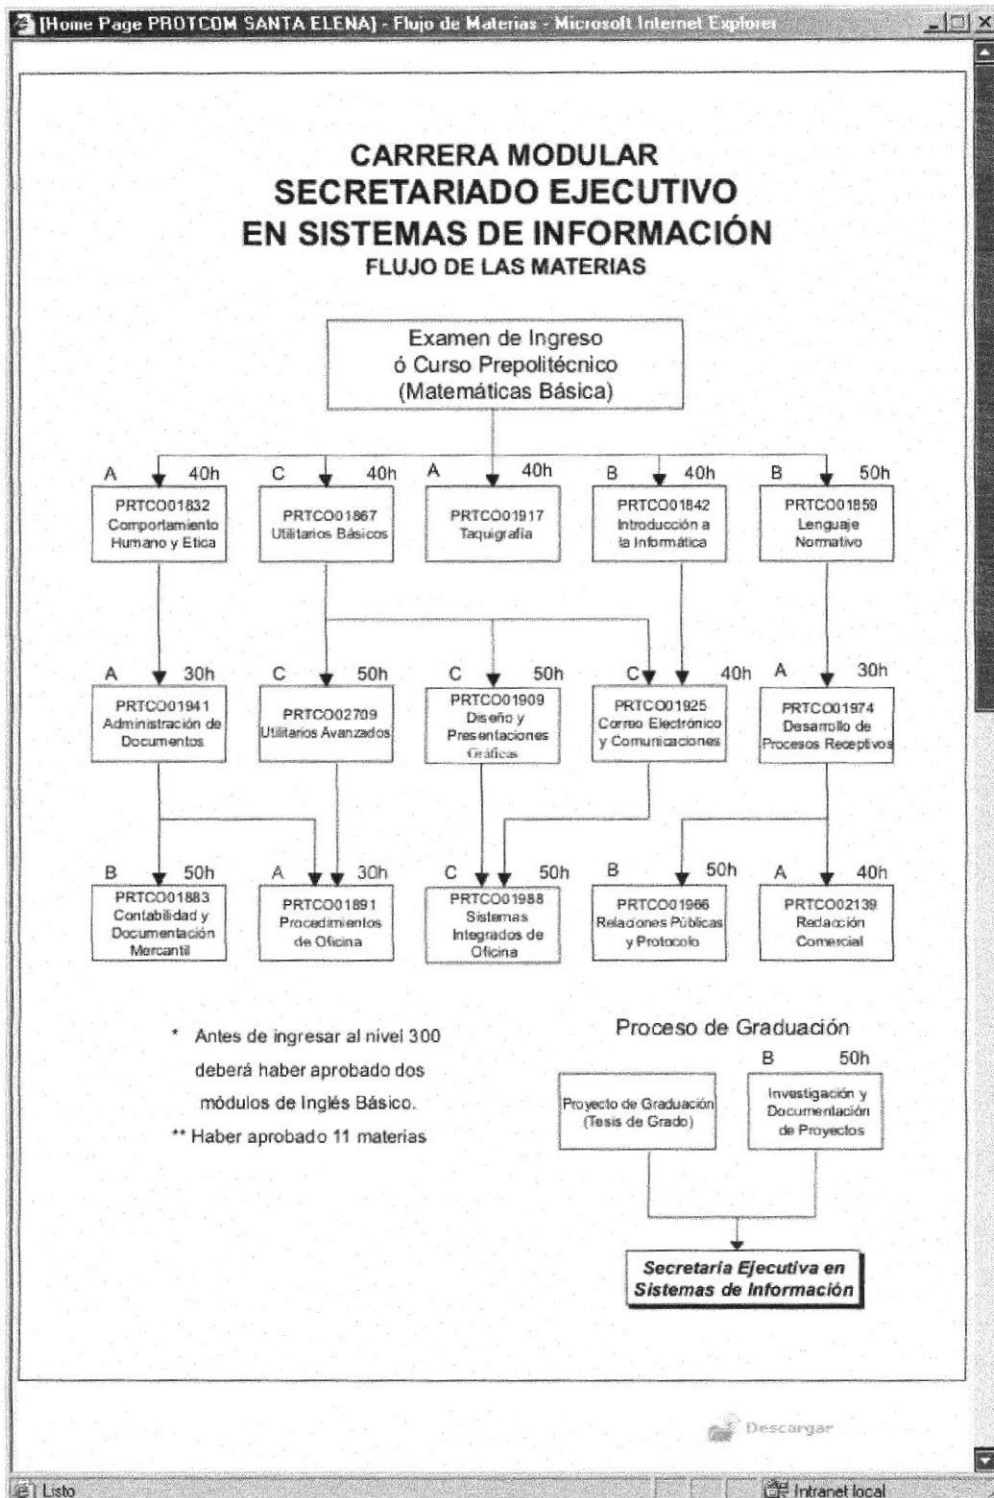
[Home Page PROTCOM SANTA ELENA] - Flujo de Materias - Microsoft Internet Explorer

CARRERA MODULAR
SECRETARIADO EJECUTIVO
EN SISTEMAS DE INFORMACIÓN
FLUJO DE LAS MATERIAS

Examen de Ingreso
ó Curso Prepolitécnico
(Matemáticas Básica)

A 40h
PRTCO01832
Comportamiento Humano y Etica

C 40h
PRTCO01867
Utilitarios Básicos

A 40h
PRTCO01917
Taquigrafía

B 40h
PRTCO01842
Introducción a la Informática

B 50h
PRTCO01859
Lenguaje Normativo

A 30h
PRTCO01941
Administración de Documentos

C 50h
PRTCO02709
Utilitarios Avanzados

C 50h
PRTCO01909
Diseño y Presentaciones Gráficas

C 40h
PRTCO01925
Correo Electrónico y Comunicaciones

A 30h
PRTCO01974
Desarrollo de Procesos Receptivos

B 50h
PRTCO01883
Contabilidad y Documentación Mercantil

A 30h
PRTCO01891
Procedimientos de Oficina

C 50h
PRTCO01988
Sistemas Integrados de Oficina

B 50h
PRTCO01966
Relaciones Públicas y Protocolo

A 40h
PRTCO02139
Redacción Comercial

* Antes de ingresar al nivel 300 deberá haber aprobado dos módulos de Inglés Básico.
** Haber aprobado 11 materias

Proceso de Graduación

Proyecto de Graduación (Tesis de Grado)

B 50h
Investigación y Documentación de Proyectos

Secretaria Ejecutiva en Sistemas de Información

Descargar

Listo

Intranet local